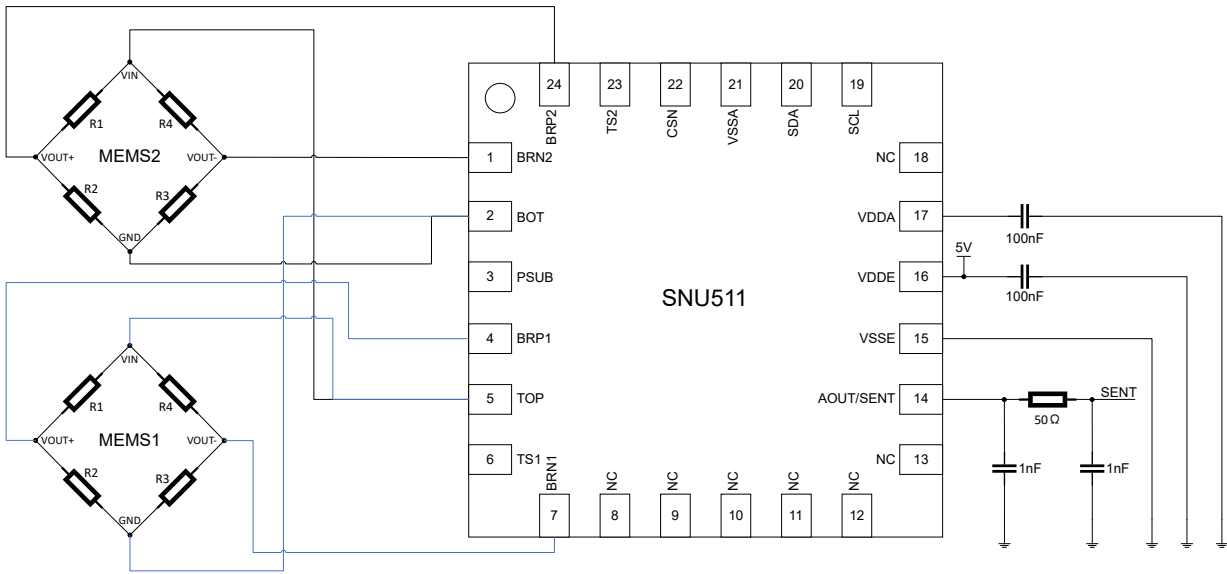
VIN
R1
R4
VOUT+
MEMS2
VOUT-
R2
R3
GND

VIN
R1
R4
VOUT+
MEMS1
VOUT-
R2
R3
GND

24 BRP2
23 TS2
22 CSN
21 VSSA
20 SDA
19 SCL

1 BRN2
2 BOT
3 PSUB
4 BRP1
5 TOP
6 TS1

SNU511

NC 18
VDDA 17
VDDE 16
VSSE 15
AOUT/SENT 14
NC 13

7 BRN1
8 NC
9 NC
10 NC
11 NC
12 NC

100nF
5V
100nF
50 Ω
SENT
1nF
1nF